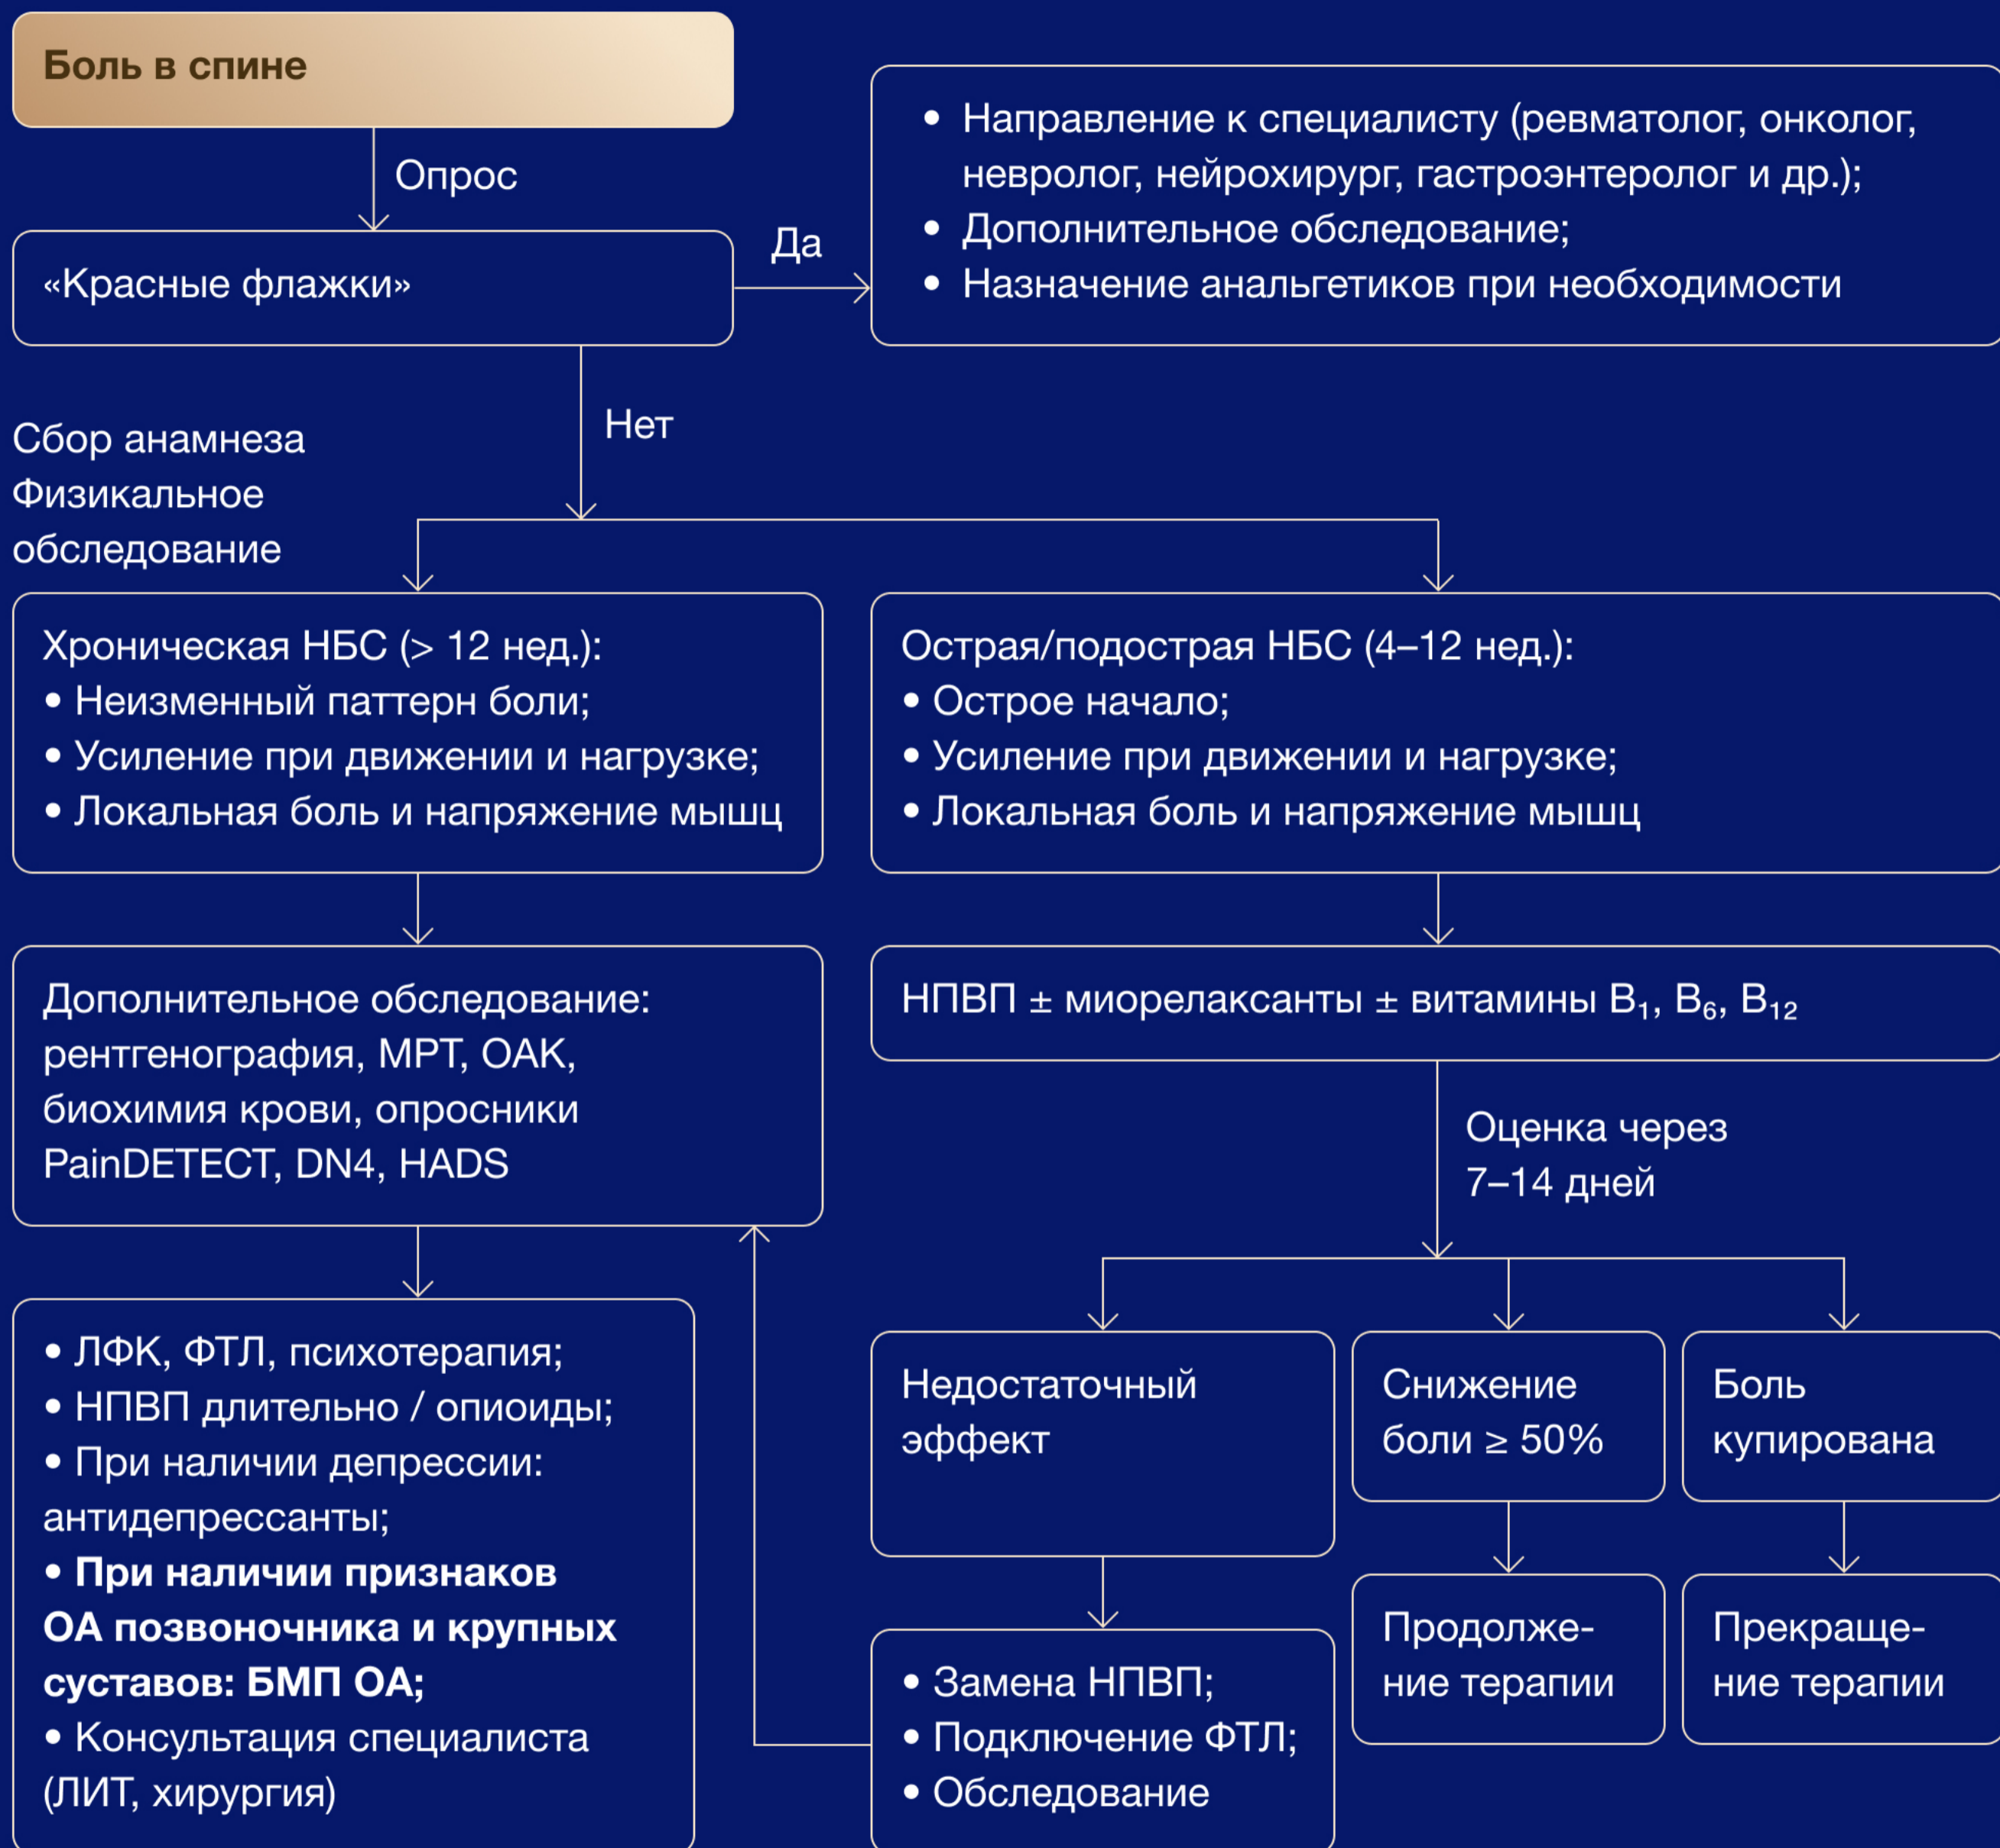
Боль в спине

Опрос

«Красные флажки»

Да

• Направление к специалисту (ревматолог, онколог, невролог, нейрохирург, гастроэнтеролог и др.);
• Дополнительное обследование;
• Назначение анальгетиков при необходимости

Нет

Сбор анамнеза
Физикальное обследование

Хроническая НБС (> 12 нед.):
• Неизменный паттерн боли;
• Усиление при движении и нагрузке;
• Локальная боль и напряжение мышц

Острая/подострая НБС (4–12 нед.):
• Острое начало;
• Усиление при движении и нагрузке;
• Локальная боль и напряжение мышц

Дополнительное обследование: рентгенография, МРТ, ОАК, биохимия крови, опросники PainDETECT, DN4, HADS

НПВП ± миорелаксанты ± витамины B$_1$, B$_6$, B$_{12}$

Оценка через 7–14 дней

• ЛФК, ФТЛ, психотерапия;
• НПВП длительно / опиоиды;
• При наличии депрессии: антидепрессанты;
• При наличии признаков ОА позвоночника и крупных суставов: БМП ОА;
• Консультация специалиста (ЛИТ, хирургия)

Недостаточный эффект

Снижение боли ≥ 50%

Боль купирована

• Замена НПВП;
• Подключение ФТЛ;
• Обследование

Продолжение терапии

Прекращение терапии